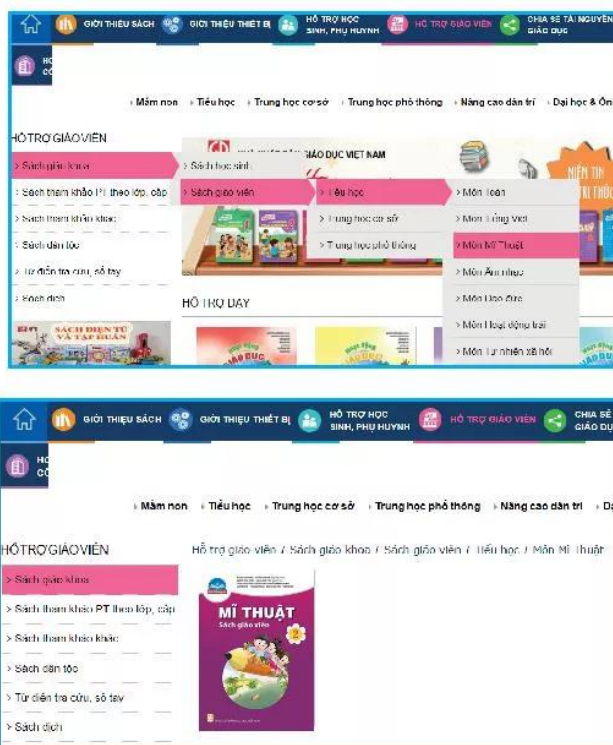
GIỚI THIỆU SÁCH
GIỚI THIỆU THIẾT BỊ
HỖ TRỢ HỌC SINH, PHỤ HUYNH
HỖ TRỢ GIÁO VIÊN
CHIA SẺ TÀI NGUYÊN GIÁO DỤC

› Mầm non › Tiểu học › Trung học cơ sở › Trung học phổ thông › Nâng cao dân trí › Đại học & Ôn

HỖ TRỢ GIÁO VIÊN
› Sách giáo khoa
› Sách tham khảo PT theo lớp, cấp
› Sách tham khảo khác
› Sách dân tộc
› Từ điển tra cứu, sổ tay
› Sách dịch

› Sách học sinh
› Sách giáo viên

› Tiểu học
› Trung học cơ sở
› Trung học phổ thông

› Môn Toán
› Môn Tiếng Việt
› Môn Mĩ Thuật
› Môn Âm nhạc
› Môn Đạo đức
› Môn Hoạt động trải
› Môn Tự nhiên xã hội

GIÁO DỤC VIỆT NAM
NIỀM TIN TRI THỨC
SÁCH ĐIỆN TỬ VÀ TẬP HUẤN
HỖ TRỢ DẠY

GIỚI THIỆU SÁCH
GIỚI THIỆU THIẾT BỊ
HỖ TRỢ HỌC SINH, PHỤ HUYNH
HỖ TRỢ GIÁO VIÊN
CHIA SẺ GIÁO DỤ

› Mầm non › Tiểu học › Trung học cơ sở › Trung học phổ thông › Nâng cao dân trí › Đ

HỖ TRỢ GIÁO VIÊN
› Sách giáo khoa
› Sách tham khảo PT theo lớp, cấp
› Sách tham khảo khác
› Sách dân tộc
› Từ điển tra cứu, sổ tay
› Sách dịch

Hỗ trợ giáo viên / Sách giáo khoa / Sách giáo viên / Tiểu học / Môn Mĩ Thuật

MĨ THUẬT
Sách giáo viên
2